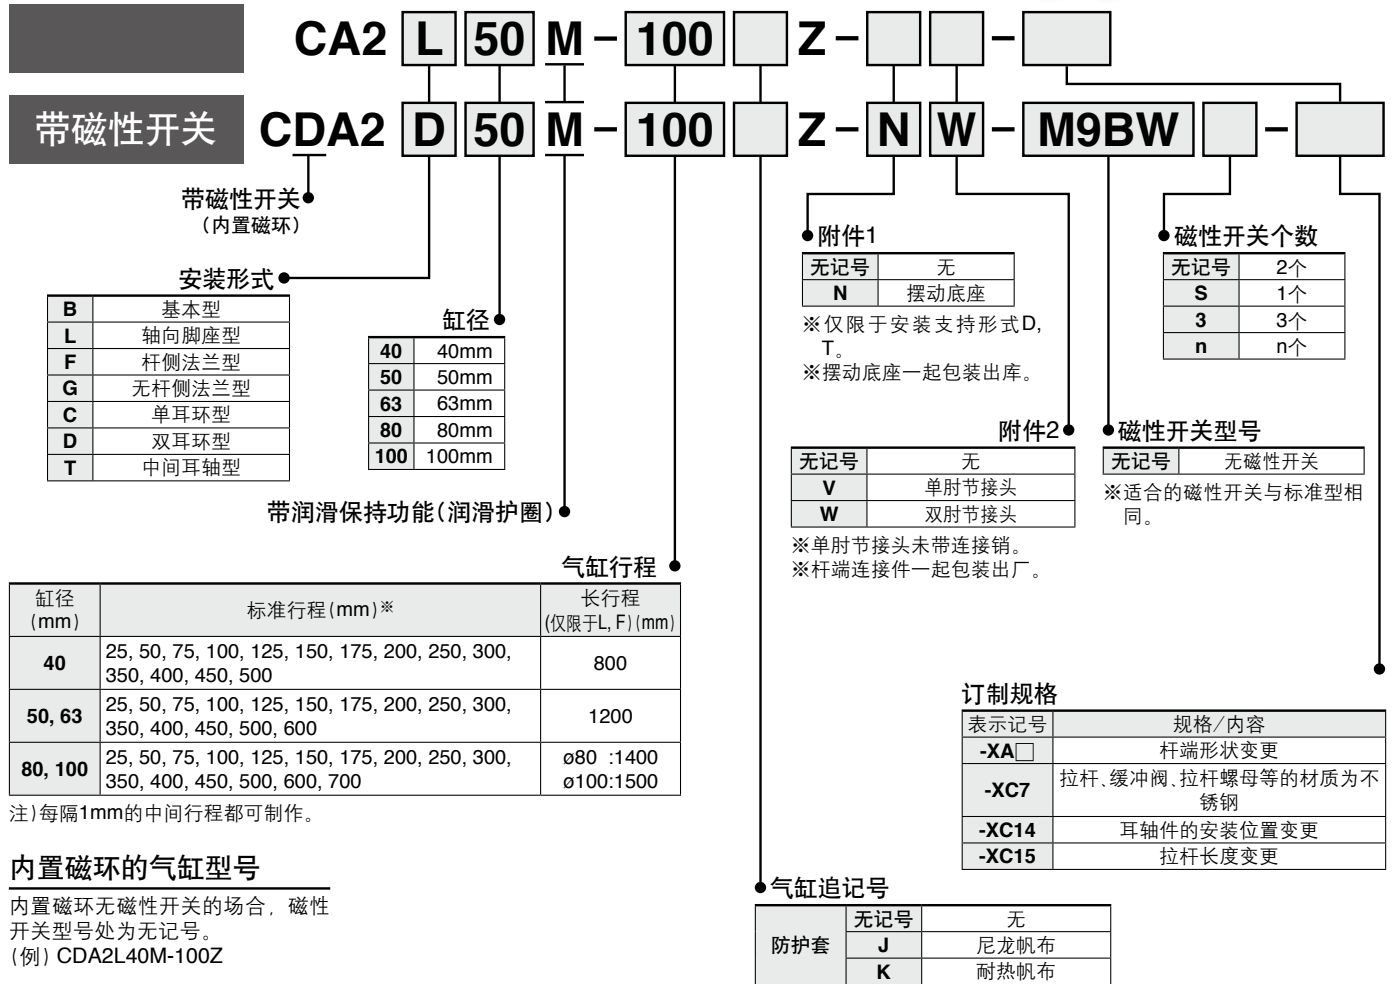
CA2 L 50 M – 100 Z – – 

带磁性开关 CDA2 D 50 M – 100 Z – N W – M9BW –

带磁性开关
（内置磁环）

安装形式

| B | 基本型 |
|---|---|
| L | 轴向脚座型 |
| F | 杆侧法兰型 |
| G | 无杆侧法兰型 |
| C | 单耳环型 |
| D | 双耳环型 |
| T | 中间耳轴型 |

缸径

| 40 | 40mm |
|---|---|
| 50 | 50mm |
| 63 | 63mm |
| 80 | 80mm |
| 100 | 100mm |

带润滑保持功能（润滑护圈）

气缸行程

| 缸径（mm） | 标准行程（mm）※ | 长行程（仅限于L, F）（mm） |
|---|---|---|
| 40 | 25, 50, 75, 100, 125, 150, 175, 200, 250, 300, 350, 400, 450, 500 | 800 |
| 50, 63 | 25, 50, 75, 100, 125, 150, 175, 200, 250, 300, 350, 400, 450, 500, 600 | 1200 |
| 80, 100 | 25, 50, 75, 100, 125, 150, 175, 200, 250, 300, 350, 400, 450, 500, 600, 700 | ø80 :1400 ø100:1500 |

注）每隔1mm的中间行程都可制作。

内置磁环的气缸型号

内置磁环无磁性开关的场合，磁性开关型号处为无记号。
（例）CDA2L40M-100Z

附件1

| 无记号 | 无 |
|---|---|
| N | 摆动底座 |

※仅限于安装支持形式D, T。
※摆动底座一起包装出库。

附件2

| 无记号 | 无 |
|---|---|
| V | 单肘节接头 |
| W | 双肘节接头 |

※单肘节接头未带连接销。
※杆端连接件一起包装出厂。

磁性开关个数

| 无记号 | 2个 |
|---|---|
| S | 1个 |
| 3 | 3个 |
| n | n个 |

磁性开关型号

| 无记号 | 无磁性开关 |
|---|---|

※适合的磁性开关与标准型相同。

订制规格

| 表示记号 | 规格/内容 |
|---|---|
| -XA□ | 杆端形状变更 |
| -XC7 | 拉杆、缓冲阀、拉杆螺母等的材质为不锈钢 |
| -XC14 | 耳轴件的安装位置变更 |
| -XC15 | 拉杆长度变更 |

气缸追记号

| 防护套 | 无记号 | 无 |
|---|---|---|
| | J | 尼龙帆布 |
| | K | 耐热帆布 |